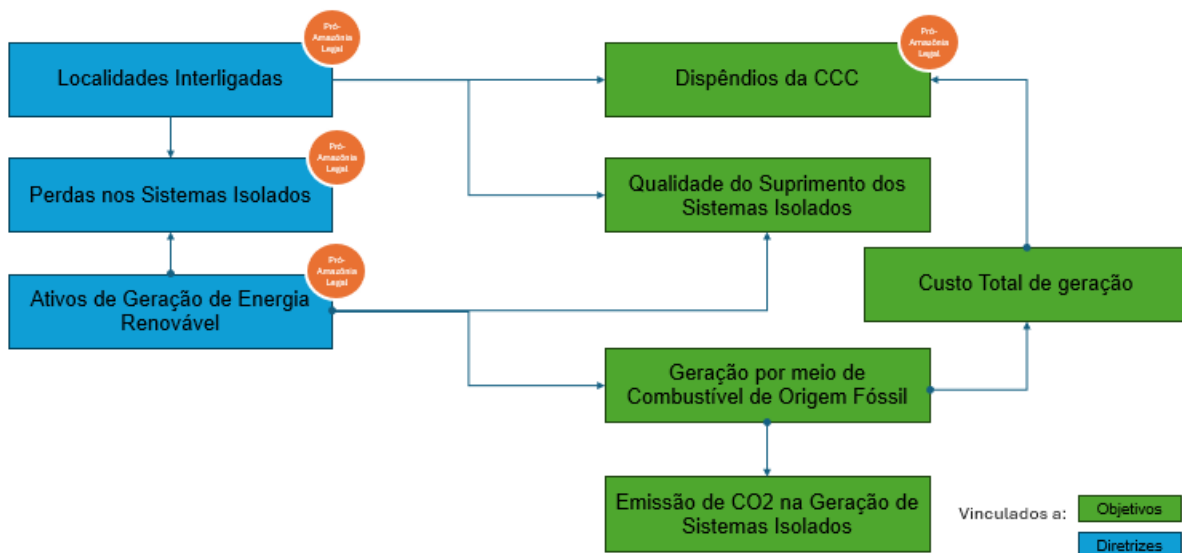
Pró-Amazônia Legal

Localidades Interligadas

Pró-Amazônia Legal

Dispêndios da CCC

Pró-Amazônia Legal

Perdas nos Sistemas Isolados

Qualidade do Suprimento dos Sistemas Isolados

Pró-Amazônia Legal

Ativos de Geração de Energia Renovável

Custo Total de geração

Geração por meio de Combustível de Origem Fóssil

Emissão de CO2 na Geração de Sistemas Isolados

Vinculados a:

Objetivos

Diretrizes